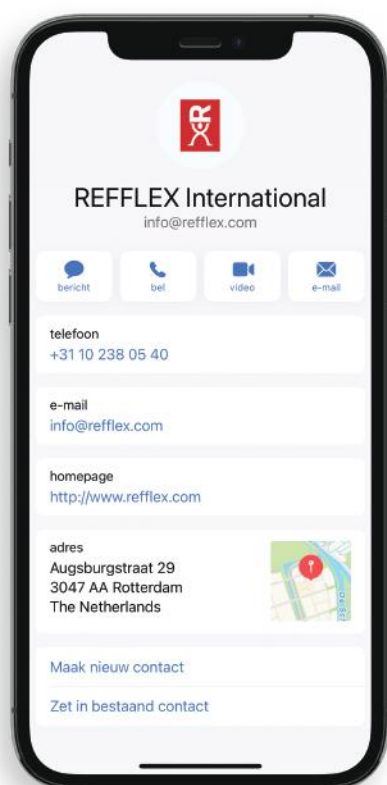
REFFLEX International
info@refflex.com

bericht
bel
video
e-mail

telefoon
+31 10 238 05 40

e-mail
info@refflex.com

homepage
http://www.refflex.com

adres
Augsburgstraat 29
3047 AA Rotterdam
The Netherlands

Maak nieuw contact

Zet in bestaand contact